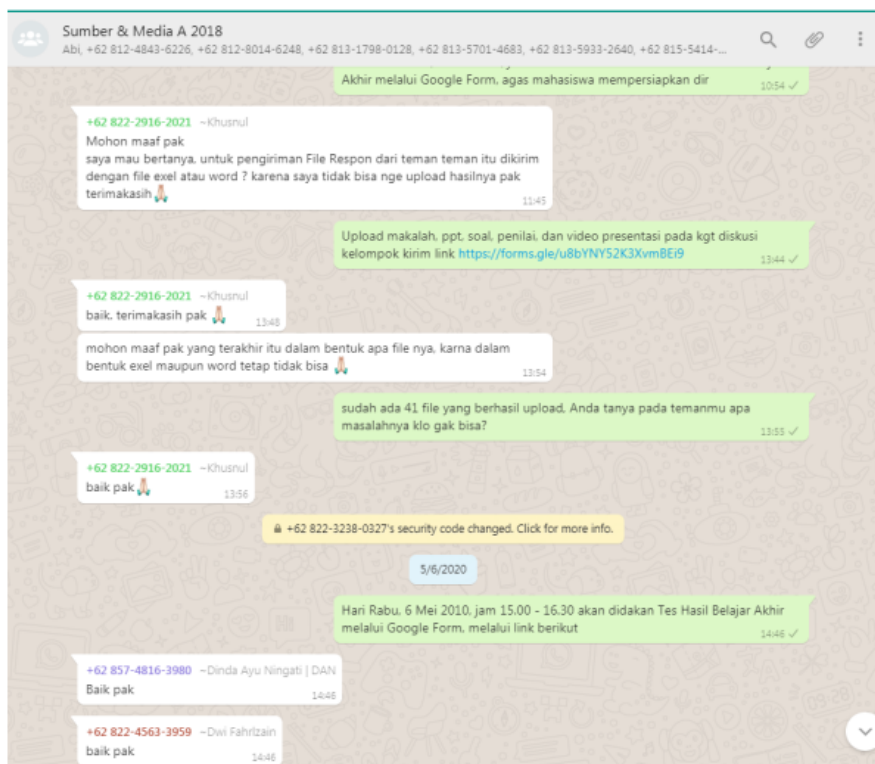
Sumber & Media A 2018
Abi, +62 812-4843-6226, +62 812-8014-6248, +62 813-1798-0128, +62 813-5701-4683, +62 813-5933-2640, +62 815-5414-...

Akhir melalui Google Form, agas mahasiswa mempersiapkan dir
10:54

+62 822-2916-2021 ~Khusnul
Mohon maaf pak
saya mau bertanya, untuk pengiriman File Respon dari teman teman itu dikirim dengan file exel atau word ? karena saya tidak bisa nge upload hasilnya pak terimakasih 🙏
11:45

Upload makalah, ppt, soal, penilai, dan video presentasi pada kgt diskusi kelompok kirim link https://forms.gle/u8bYNY52K3XvmBEi9
13:44

+62 822-2916-2021 ~Khusnul
baik, terimakasih pak 🙏
13:48

mohon maaf pak yang terakhir itu dalam bentuk apa file nya, karna dalam bentuk exel maupun word tetap tidak bisa 🙏
13:54

sudah ada 41 file yang berhasil upload. Anda tanya pada temanmu apa masalahnya klo gak bisa?
13:55

+62 822-2916-2021 ~Khusnul
baik pak 🙏
13:56

+62 822-3238-0327's security code changed. Click for more info.

5/6/2020

Hari Rabu, 6 Mei 2010, jam 15.00 - 16.30 akan didakan Tes Hasil Belajar Akhir melalui Google Form, melalui link berikut
14:46

+62 857-4816-3980 ~Dinda Ayu Ningati | DAN
Baik pak
14:46

+62 822-4563-3959 ~Dwi Fahrizain
baik pak
14:46